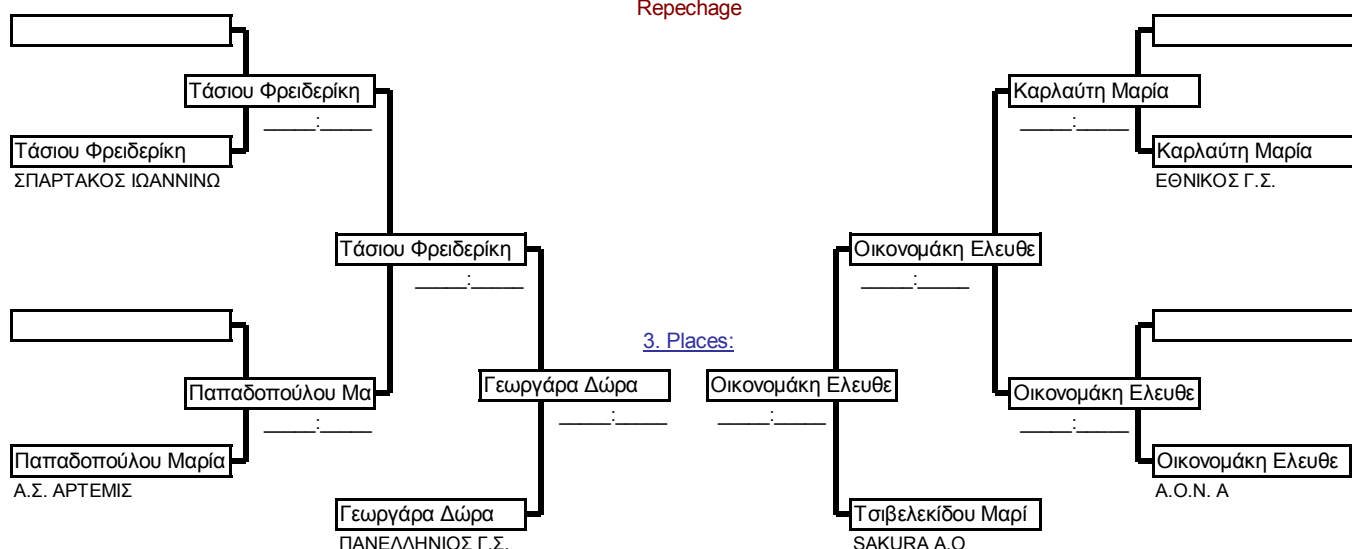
Repechage

Τάσιου Φρειδερίκη
____:____
Τάσιου Φρειδερίκη
ΣΠΑΡΤΑΚΟΣ ΙΩΑΝΝΙΝΩ

Τάσιου Φρειδερίκη
____:____

Παπαδοπούλου Μα
____:____
Παπαδοπούλου Μαρία
Α.Σ. ΑΡΤΕΜΙΣ

Γεωργάρα Δώρα
____:____
Γεωργάρα Δώρα
ΠΑΝΕΛΛΗΝΙΟΣ Γ.Σ.

3. Places:

Οικονομάκη Ελευθε
____:____
Τσιβελεκίδου Μαρί
SAKURA A.O

Καρλαύτη Μαρία
____:____
Καρλαύτη Μαρία
ΕΘΝΙΚΟΣ Γ.Σ.

Οικονομάκη Ελευθε
____:____

Οικονομάκη Ελευθε
____:____
Οικονομάκη Ελευθε
Α.Ο.Ν. Α